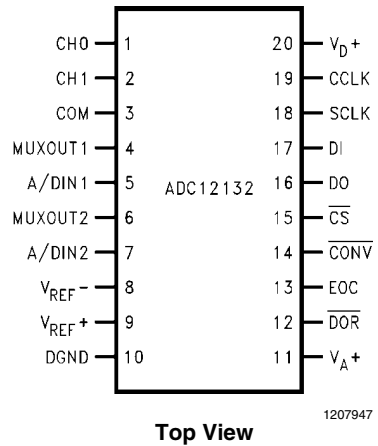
CH0 1
CH1 2
COM 3
MUXOUT1 4
A/DIN1 5
MUXOUT2 6
A/DIN2 7
$V_{REF}-$ 8
$V_{REF}+$ 9
DGND 10

ADC12132

20 $V_D+$
19 CCLK
18 SCLK
17 DI
16 DO
15 $\overline{CS}$
14 $\overline{CONV}$
13 EOC
12 $\overline{DOR}$
11 $V_A+$

1207947

Top View